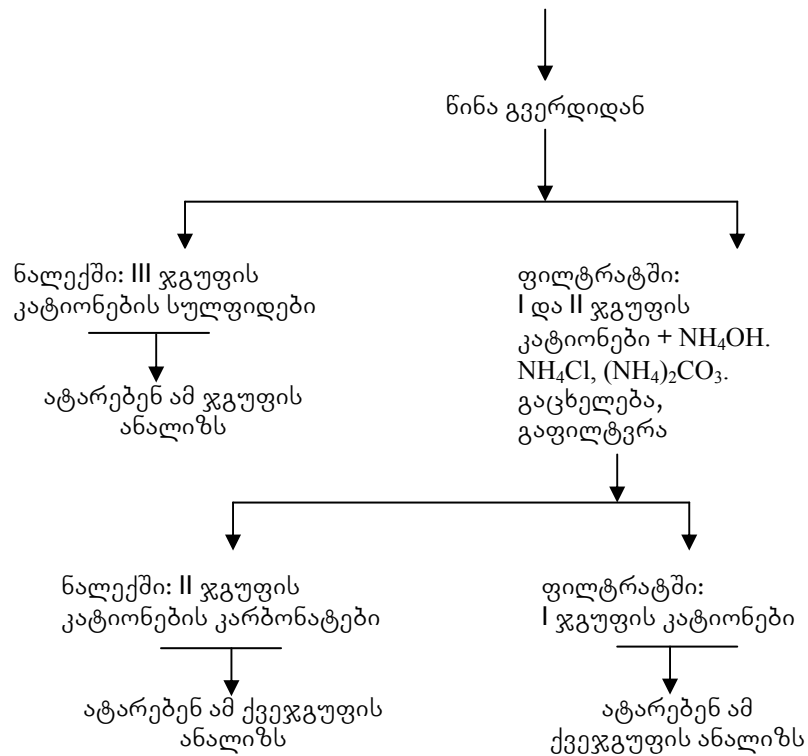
წინა გვერდიდან

ნალექში: III ჯგუფის კატიონების სულფიდები

ატარებენ ამ ჯგუფის ანალიზს

ფილტრატში: I და II ჯგუფის კატიონები + $NH_4OH$. $NH_4Cl$, $(NH_4)_2CO_3$. გაცხელება, გაფილტვრა

ნალექში: II ჯგუფის კატიონების კარბონატები

ატარებენ ამ ქვეჯგუფის ანალიზს

ფილტრატში: I ჯგუფის კატიონები

ატარებენ ამ ქვეჯგუფის ანალიზს